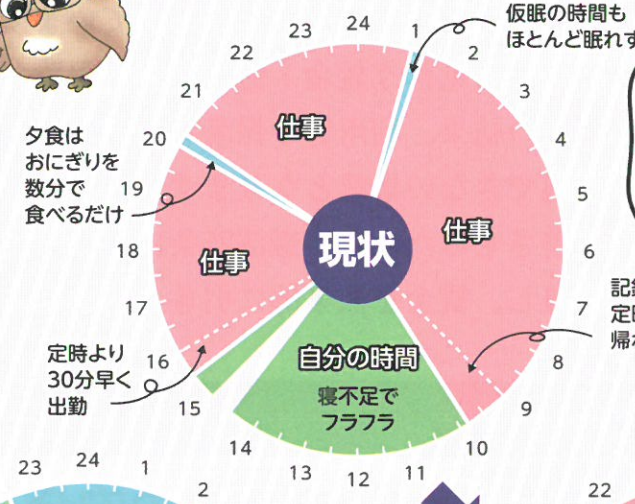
仮眠の時間も
ほとんど眠れず

24
1
2
3
4
5
6
7
8
9
10
11
12
13
14
15
16
17
18
19
20
21
22
23

仕事
仕事
仕事
現状
自分の時間
寝不足で
フラフラ

夕食は
おにぎりを
数分で
食べるだけ

定時より
30分早く
出勤

記
定
帰

23
24
1
2
22